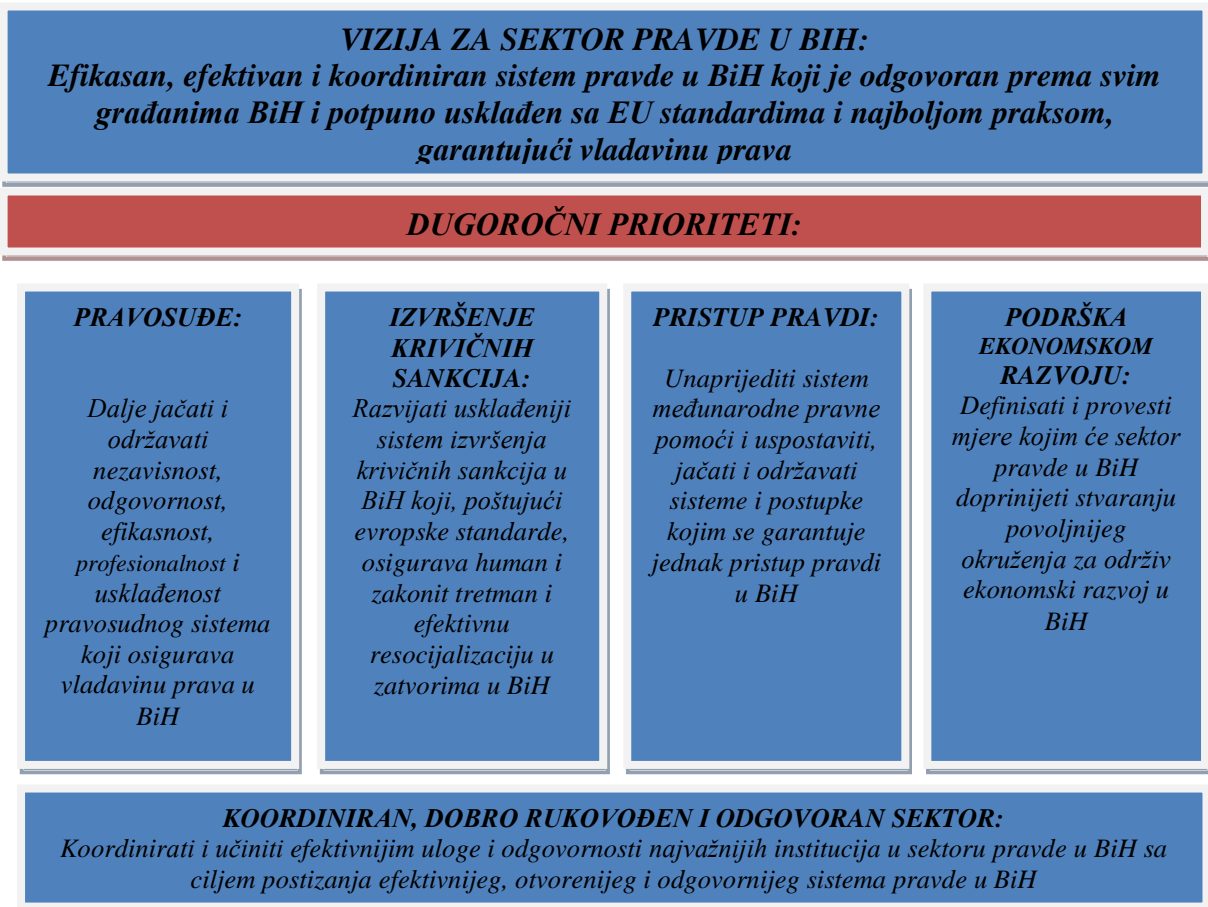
VIZIJA ZA SEKTOR PRAVDE U BIH:
Efikasan, efektivan i koordiniran sistem pravde u BiH koji je odgovoran prema svim građanima BiH i potpuno usklađen sa EU standardima i najboljom praksom, garantujući vladavinu prava

DUGOROČNI PRIORITETI:

PRAVOSUĐE:

Dalje jačati i održavati nezavisnost, odgovornost, efikasnost, profesionalnost i usklađenost pravosudnog sistema koji osigurava vladavinu prava u BiH

IZVRŠENJE KRIVIČNIH SANKCIJA:
Razvijati usklađeniji sistem izvršenja krivičnih sankcija u BiH koji, poštujući evropske standarde, osigurava human i zakonit tretman i efektivnu resocijalizaciju u zatvorima u BiH

PRISTUP PRAVDI:

Unaprijediti sistem međunarodne pravne pomoći i uspostaviti, jačati i održavati sisteme i postupke kojim se garantuje jednak pristup pravdi u BiH

PODRŠKA EKONOMSKOM RAZVOJU:
Definisati i provesti mjere kojim će sektor pravde u BiH doprinijeti stvaranju povoljnijeg okruženja za održiv ekonomski razvoj u BiH

KOORDINIRAN, DOBRO RUKOVOĐEN I ODGOVORAN SEKTOR:
Koordinirati i učiniti efektivnijim uloge i odgovornosti najvažnijih institucija u sektoru pravde u BiH sa ciljem postizanja efektivnijeg, otvorenijeg i odgovornijeg sistema pravde u BiH